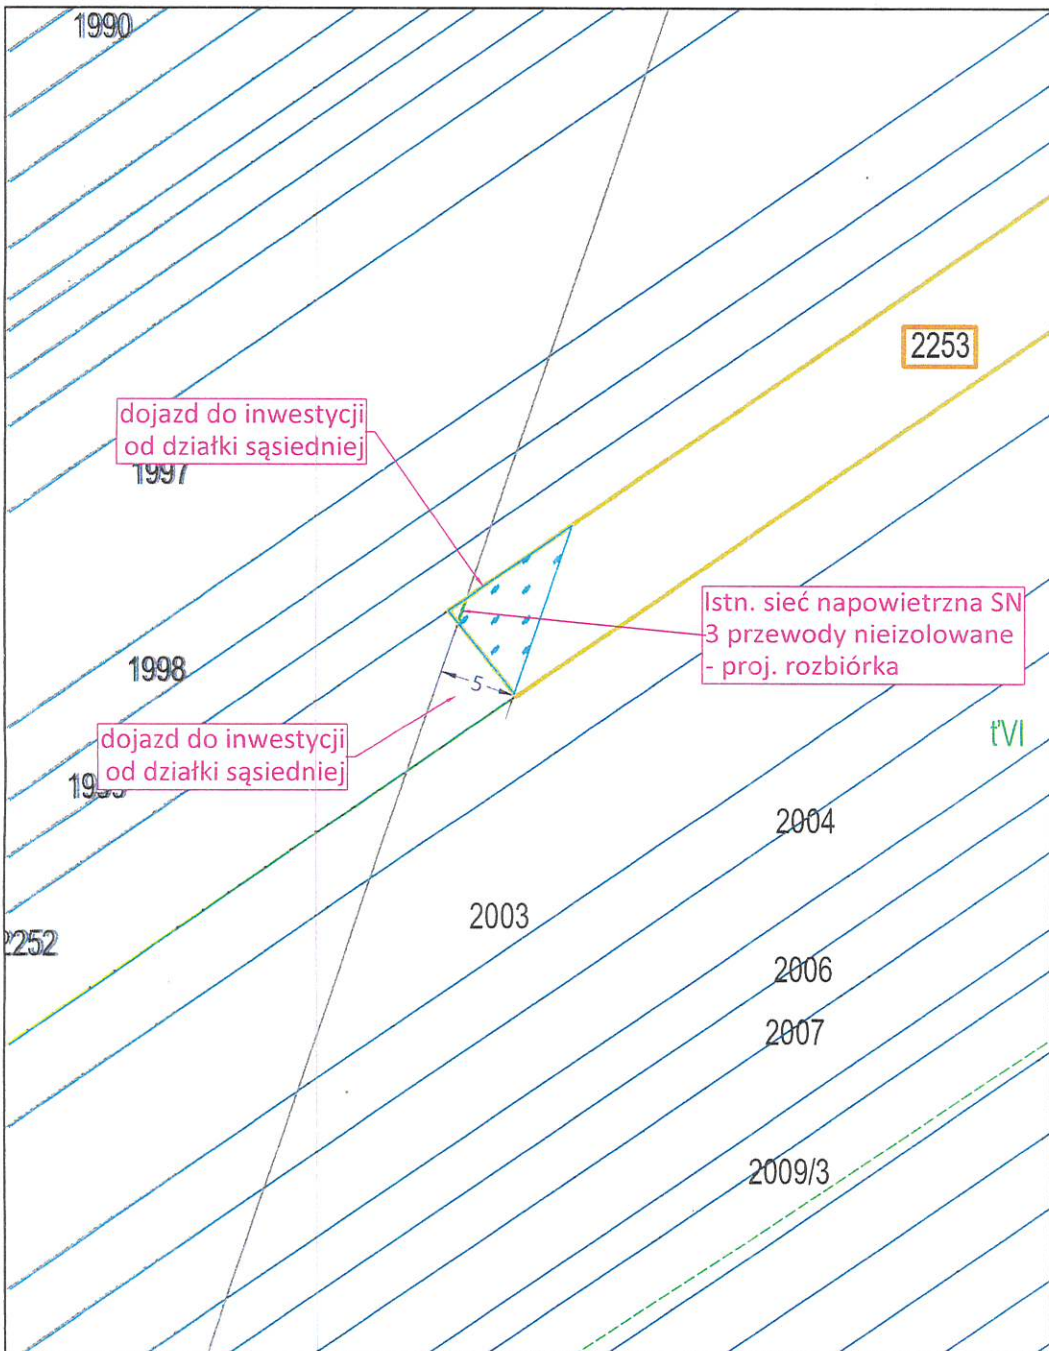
1990

2253

dojazd do inwestycji od działki sąsiedniej

1997

Istn. sieć napowietrzna SN 3 przewody nieizolowane - proj. rozbiórka

1998

5

dojazd do inwestycji od działki sąsiedniej

19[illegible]

ŁVI

2004

2003

2252

2006

2007

2009/3